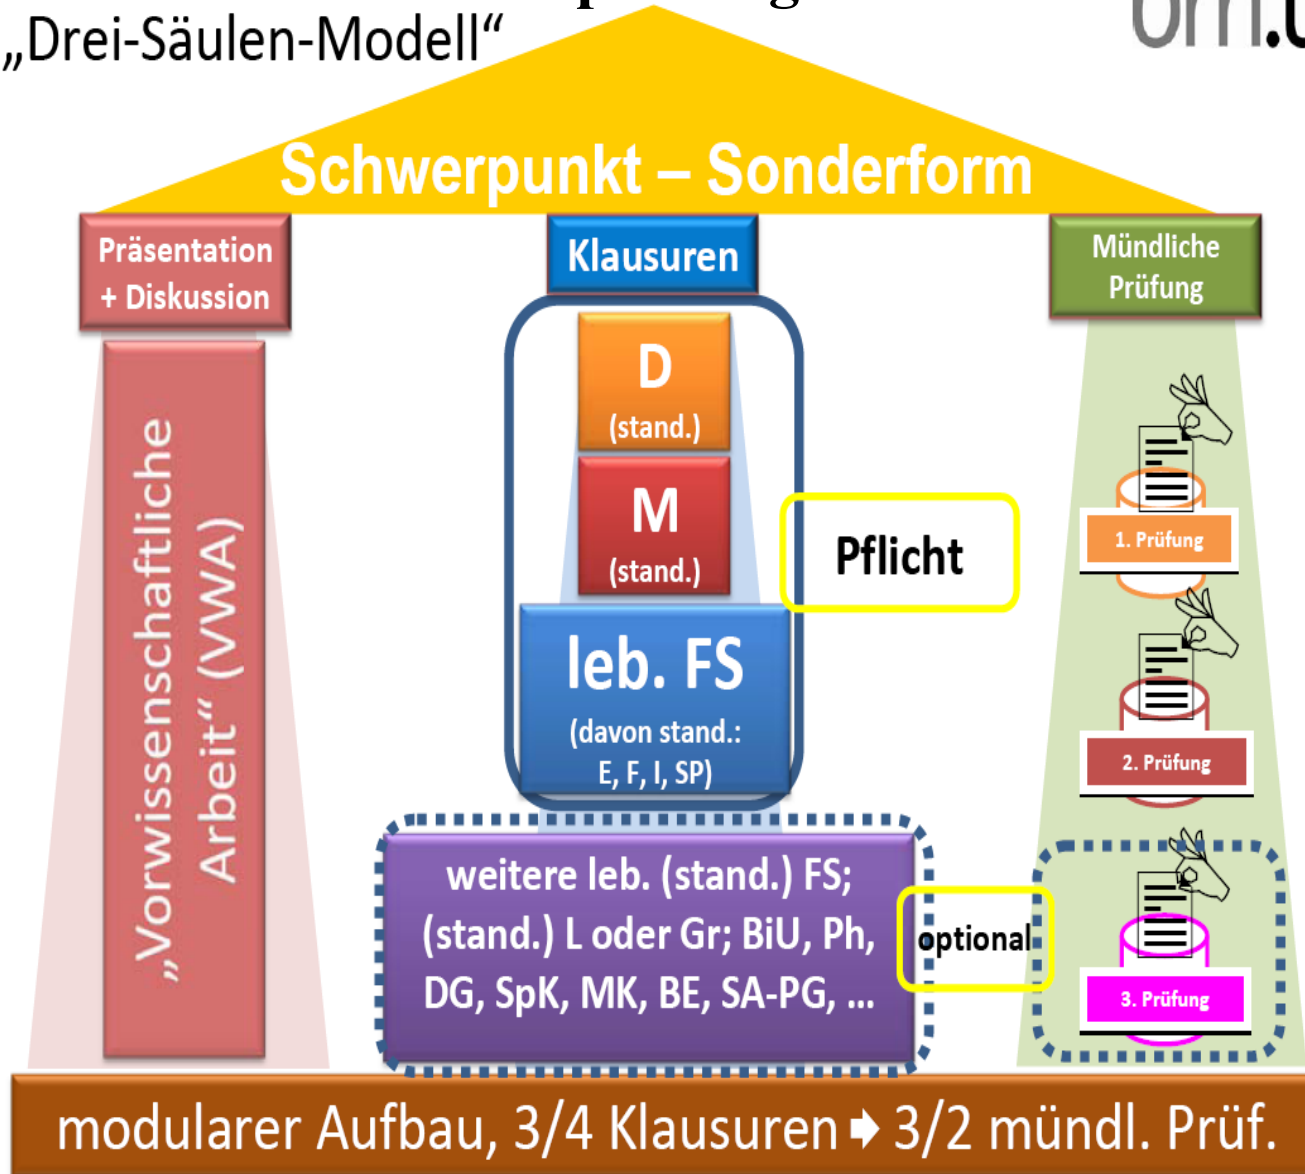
„Drei-Säulen-Modell“

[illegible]

Schwerpunkt – Sonderform

Präsentation + Diskussion

„Vorwissenschaftliche Arbeit“ (VWA)

Klausuren

D (stand.)

M (stand.)

leb. FS (davon stand.: E, F, I, SP)

Pflicht

weitere leb. (stand.) FS; (stand.) L oder Gr; BiU, Ph, DG, SpK, MK, BE, SA-PG, ...

optional

Mündliche Prüfung

1. Prüfung

2. Prüfung

3. Prüfung

modularer Aufbau, 3/4 Klausuren ➔ 3/2 mündl. Prüf.